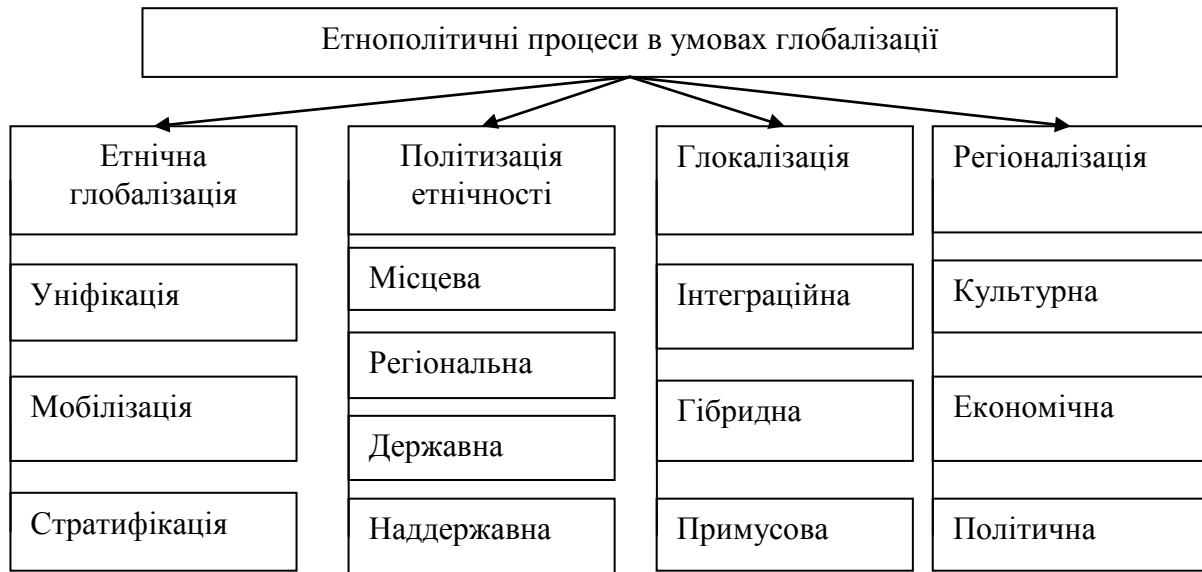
Етнополітичні процеси в умовах глобалізації

Етнічна глобалізація

Уніфікація

Мобілізація

Стратифікація

Політизація етнічності

Місцева

Регіональна

Державна

Наддержавна

Глокалізація

Інтеграційна

Гібридна

Примусова

Регіоналізація

Культурна

Економічна

Політична